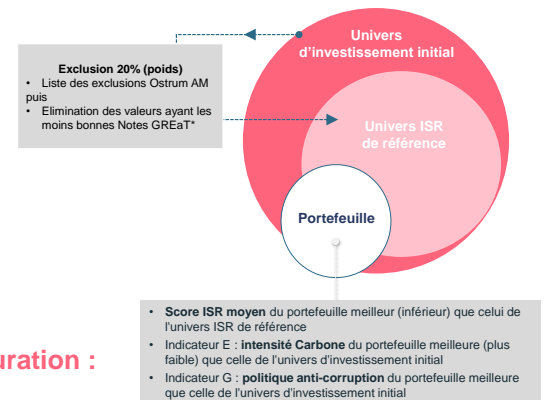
Univers d'investissement initial

Exclusion 20% (poids)
• Liste des exclusions Ostrum AM puis
• Elimination des valeurs ayant les moins bonnes Notes GREaT*

Univers ISR de référence

Portefeuille

uration :

• **Score ISR moyen** du portefeuille meilleur (inférieur) que celui de l'univers ISR de référence
• Indicateur E : **intensité Carbone** du portefeuille meilleure (plus faible) que celle de l'univers d'investissement initial
• Indicateur G : **politique anti-corruption** du portefeuille meilleure que celle de l'univers d'investissement initial